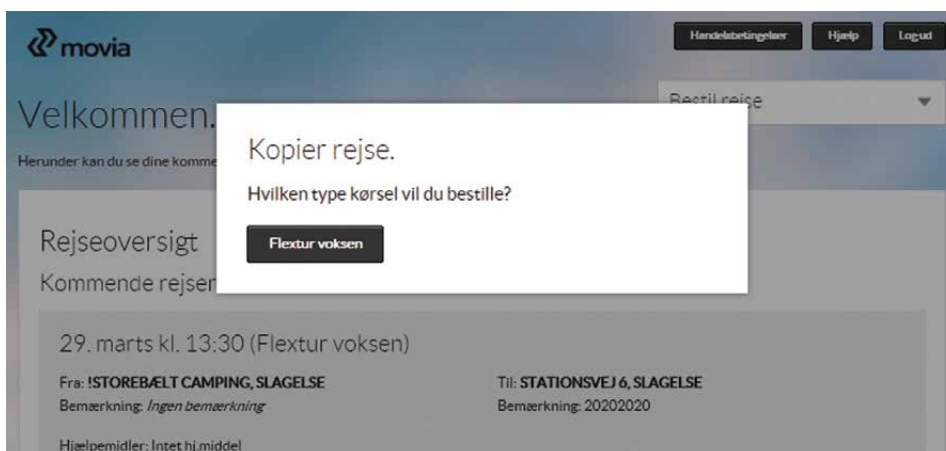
movia

Handelsbetingelser Hjælp Log ud

Velkommen.

Bestil rejse

Herunder kan du se dine komme

Kopier rejse.

Hvilken type kørsel vil du bestille?

Flextur voksen

Rejseoversigt

Kommende rejser

29. marts kl. 13:30 (Flextur voksen)

Fra: !STOREBÆLT CAMPING, SLAGELSE
Bemærkning: *Ingen bemærkning*

Til: STATIONSVEJ 6, SLAGELSE
Bemærkning: 20202020

Hjælpemidler: Intet hj.middel